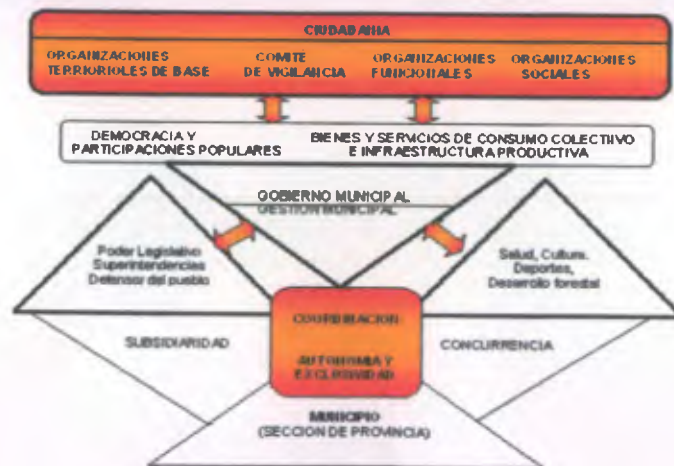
CIUDADANIA

ORGANIZACIONES TERRIORIOLES DE BASE

COMITE DE VIGILANCIA

ORGANIZACIONES FUNCIONALES

ORGANIZACIONES SOCIALES

DEMOCRACIA Y PARTICIPACIONES POPULARES

BIENES Y SERVICIOS DE CONSUMO COLECTIVO E INFRAESTRUCTURA PRODUCTIVA

GOBIERNO MUNICIPAL
GESTION MUNICIPAL

Poder Legislativo
Superintendencias
Defensor del pueblo

Salud, Cultura, Deportes, Desarrollo forestal

SUBSIDIARIDAD

COORDINACION

AUTONOMIA Y EXCLUSIVIDAD

CONCURRENCIA

MUNICIPIO
(SECCION DE PROVINCIA)